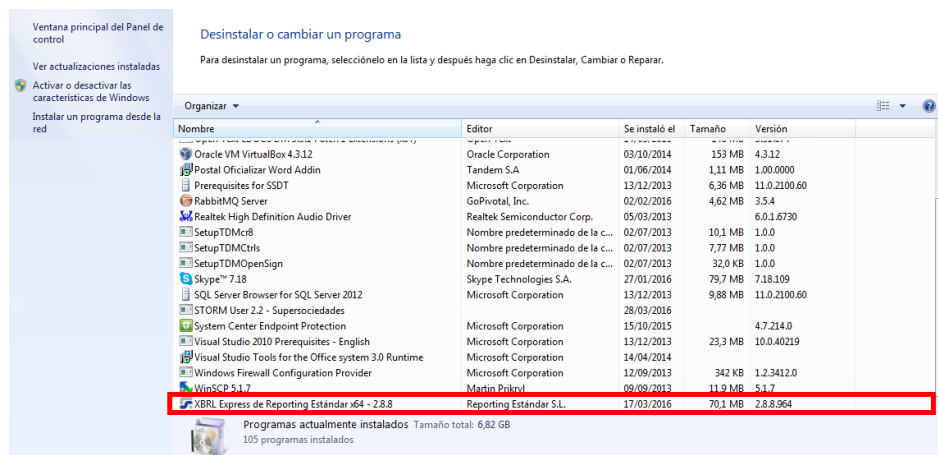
Ventana principal del Panel de control

Ver actualizaciones instaladas

Activar o desactivar las características de Windows

Instalar un programa desde la red

Desinstalar o cambiar un programa

Para desinstalar un programa, selecciónelo en la lista y después haga clic en Desinstalar, Cambiar o Reparar.

Organizar ▾

| Nombre | Editor | Se instaló el | Tamaño | Versión |
|---|---|---|---|---|
| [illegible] | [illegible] | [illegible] | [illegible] | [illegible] |
| Oracle VM VirtualBox 4.3.12 | Oracle Corporation | 03/10/2014 | 153 MB | 4.3.12 |
| Postal Oficializar Word Addin | Tandem S.A | 01/06/2014 | 1,11 MB | 1.00.0000 |
| Prerequisites for SSDT | Microsoft Corporation | 13/12/2013 | 6,36 MB | 11.0.2100.60 |
| RabbitMQ Server | GoPivotal, Inc. | 02/02/2016 | 4,62 MB | 3.5.4 |
| Realtek High Definition Audio Driver | Realtek Semiconductor Corp. | 05/03/2013 | | 6.0.1.6730 |
| SetupTDMcr8 | Nombre predeterminado de la c... | 02/07/2013 | 10,1 MB | 1.0.0 |
| SetupTDMCtrls | Nombre predeterminado de la c... | 02/07/2013 | 7,77 MB | 1.0.0 |
| SetupTDMOpenSign | Nombre predeterminado de la c... | 02/07/2013 | 32,0 KB | 1.0.0 |
| Skype™ 7.18 | Skype Technologies S.A. | 27/01/2016 | 79,7 MB | 7.18.109 |
| SQL Server Browser for SQL Server 2012 | Microsoft Corporation | 13/12/2013 | 9,88 MB | 11.0.2100.60 |
| STORM User 2.2 - Supersociedades | | 28/03/2016 | | |
| System Center Endpoint Protection | Microsoft Corporation | 15/10/2015 | | 4.7.214.0 |
| Visual Studio 2010 Prerequisites - English | Microsoft Corporation | 13/12/2013 | 23,3 MB | 10.0.40219 |
| Visual Studio Tools for the Office system 3.0 Runtime | Microsoft Corporation | 14/04/2014 | | |
| Windows Firewall Configuration Provider | Microsoft Corporation | 12/09/2013 | 342 KB | 1.2.3412.0 |
| WinSCP 5.1.7 | Martin Prikryl | 09/09/2013 | 11,9 MB | 5.1.7 |
| XBRL Express de Reporting Estándar x64 - 2.8.8 | Reporting Estándar S.L. | 17/03/2016 | 70,1 MB | 2.8.8.964 |

Programas actualmente instalados Tamaño total: 6,82 GB
105 programas instalados